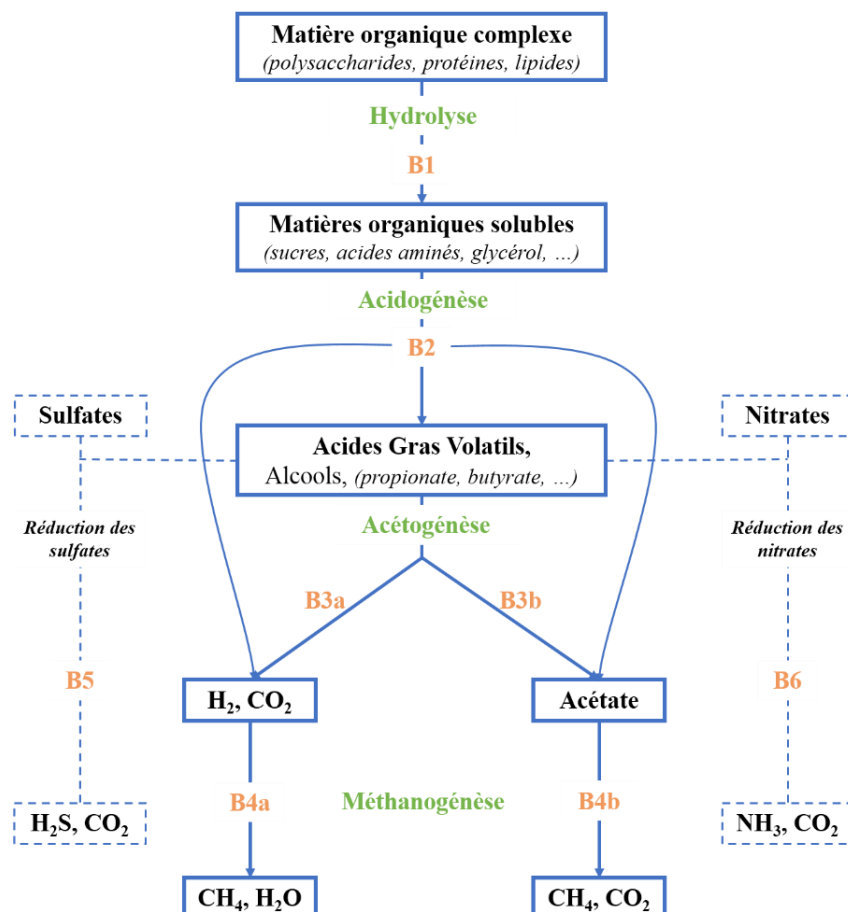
Matière organique complexe
(polysaccharides, protéines, lipides)

Hydrolyse

B1

Matières organiques solubles
(sucres, acides aminés, glycérol, ...)

Acidogénèse

B2

Sulfates

Nitrates

Acides Gras Volatils,
Alcools, (propionate, butyrate, ...)

Acétogénèse

Réduction des sulfates

Réduction des nitrates

B3a

B3b

B5

B6

$H_2$, $CO_2$

Acétate

B4a

Méthanogénèse

B4b

$H_2S$, $CO_2$

$NH_3$, $CO_2$

$CH_4$, $H_2O$

$CH_4$, $CO_2$